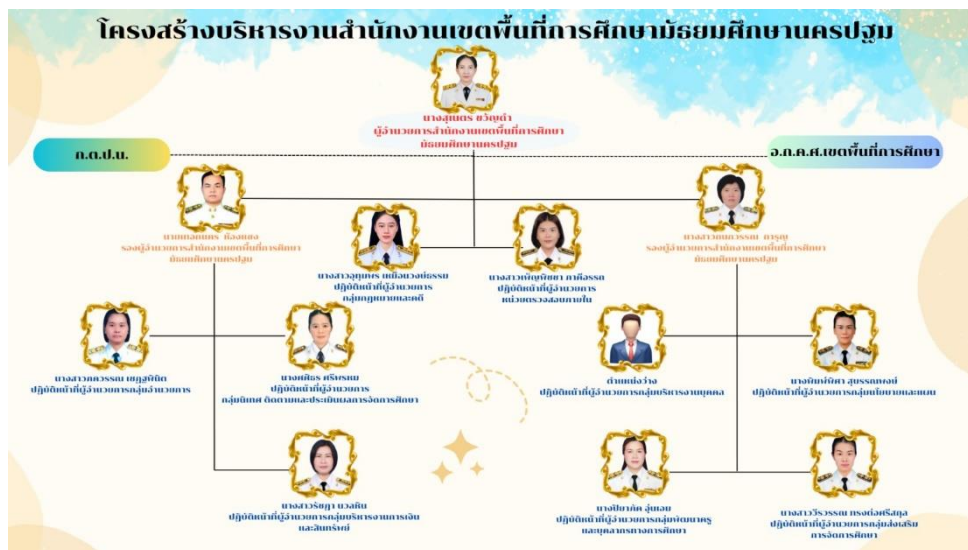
โครงสร้างบริหารงานสำนักงานเขตพื้นที่การศึกษามัธยมศึกษานครปฐม

นางสุเนตร ขวัญดำ
ผู้อำนวยการสำนักงานเขตพื้นที่การศึกษามัธยมศึกษานครปฐม

ก.ต.ป.น.

อ.ก.ค.ศ.เขตพื้นที่การศึกษา

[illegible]
รองผู้อำนวยการสำนักงานเขตพื้นที่การศึกษามัธยมศึกษานครปฐม

นางสาว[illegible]
รองผู้อำนวยการสำนักงานเขตพื้นที่การศึกษามัธยมศึกษานครปฐม

นางสาว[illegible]
ปฏิบัติหน้าที่ผู้อำนวยการกลุ่มกฎหมายและคดี

นางสาว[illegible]
ปฏิบัติหน้าที่ผู้อำนวยการหน่วยตรวจสอบภายใน

นางสาว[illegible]
ปฏิบัติหน้าที่ผู้อำนวยการกลุ่มอำนวยการ

นาง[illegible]
ปฏิบัติหน้าที่ผู้อำนวยการกลุ่มนิเทศ ติดตามและประเมินผลการจัดการศึกษา

ตำแหน่งว่าง
ปฏิบัติหน้าที่ผู้อำนวยการกลุ่มบริหารงานบุคคล

นาง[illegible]
ปฏิบัติหน้าที่ผู้อำนวยการกลุ่มนโยบายและแผน

นางสาว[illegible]
ปฏิบัติหน้าที่ผู้อำนวยการกลุ่มบริหารงานการเงินและสินทรัพย์

นาง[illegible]
ปฏิบัติหน้าที่ผู้อำนวยการกลุ่มพัฒนาครูและบุคลากรทางการศึกษา

นางสาว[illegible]
ปฏิบัติหน้าที่ผู้อำนวยการกลุ่มส่งเสริมการจัดการศึกษา